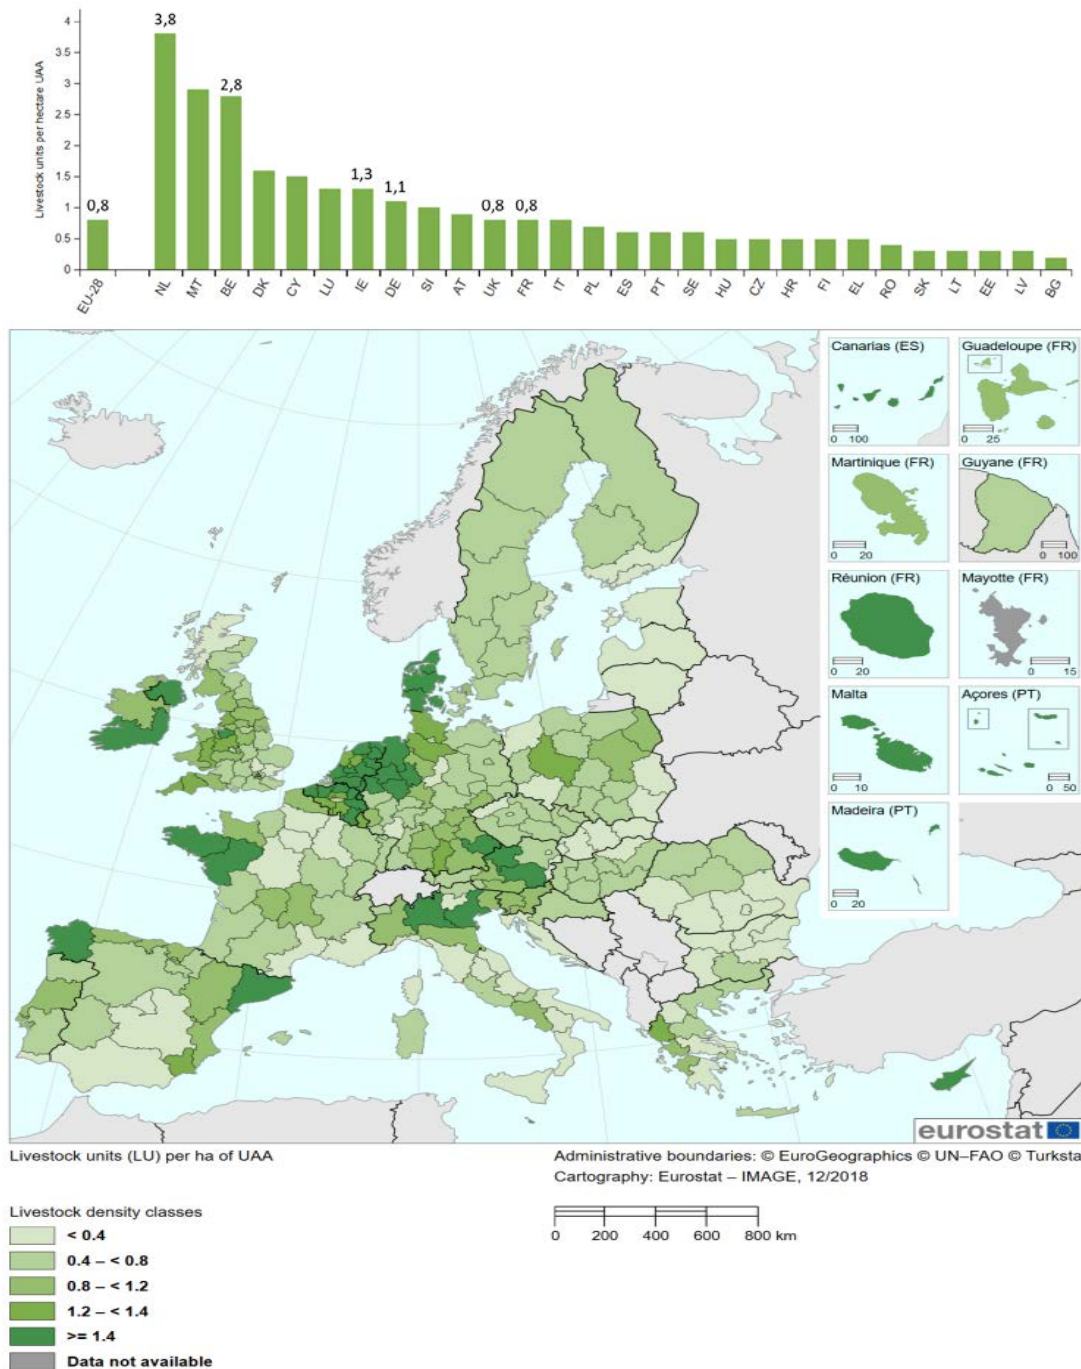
Livestock units per hectare UAA

4
3.5
3
2.5
2
1.5
1
0.5
0

0,8
3,8
2,8
1,3
1,1
0,8
0,8

EU-28 NL MT BE DK CY LU IE DE SI AT UK FR IT PL ES PT SE HU CZ HR FI EL RO SK LT EE LV BG

Canarias (ES)
0 100
Guadeloupe (FR)
0 25
Martinique (FR)
0 20
Guyane (FR)
0 100
Réunion (FR)
0 20
Mayotte (FR)
0 15
Malta
0 10
Açores (PT)
0 50
Madeira (PT)
0 20

eurostat

Livestock units (LU) per ha of UAA

Administrative boundaries: © EuroGeographics © UN–FAO © Turksta
Cartography: Eurostat – IMAGE, 12/2018

0 200 400 600 800 km

Livestock density classes
< 0.4
0.4 – < 0.8
0.8 – < 1.2
1.2 – < 1.4
>= 1.4
Data not available